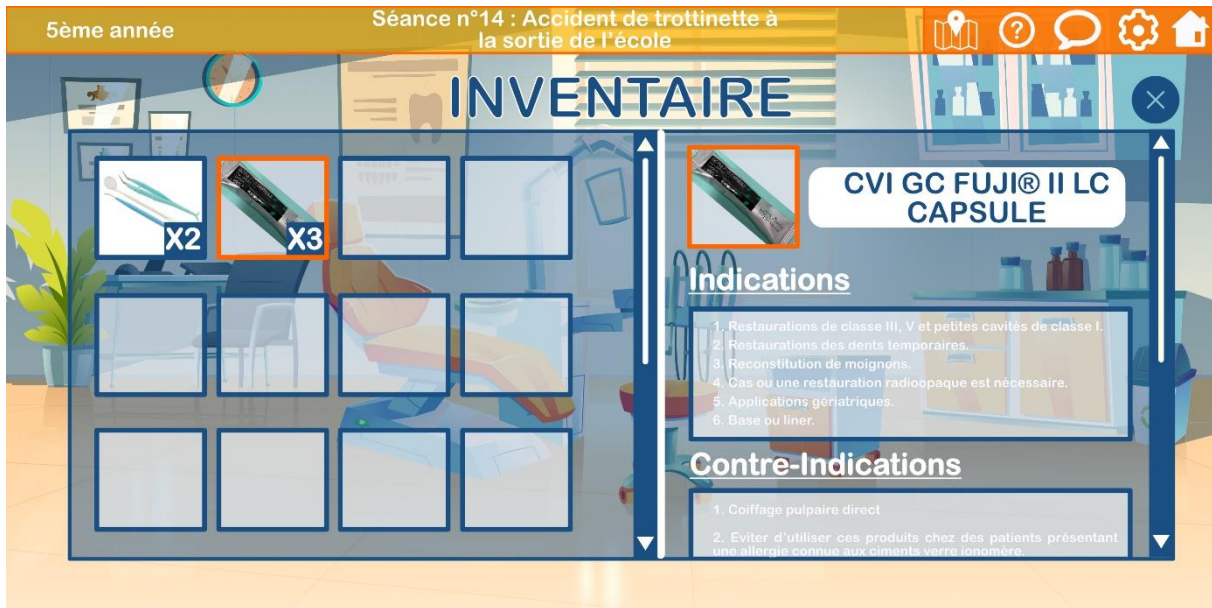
5ème année

Séance n°14 : Accident de trottinette à la sortie de l'école

INVENTAIRE

X2

X3

CVI GC FUJI® II LC CAPSULE

Indications

1. Restaurations de classe III, V et petites cavités de classe I.
2. Restaurations des dents temporaires.
3. Reconstitution de moignons.
4. Cas ou une restauration radioopaque est nécessaire.
5. Applications gériatriques.
6. Base ou liner.

Contre-Indications

1. Coiffage pulpaire direct

2. Eviter d'utiliser ces produits chez des patients présentant une allergie connue aux ciments verre ionomère.